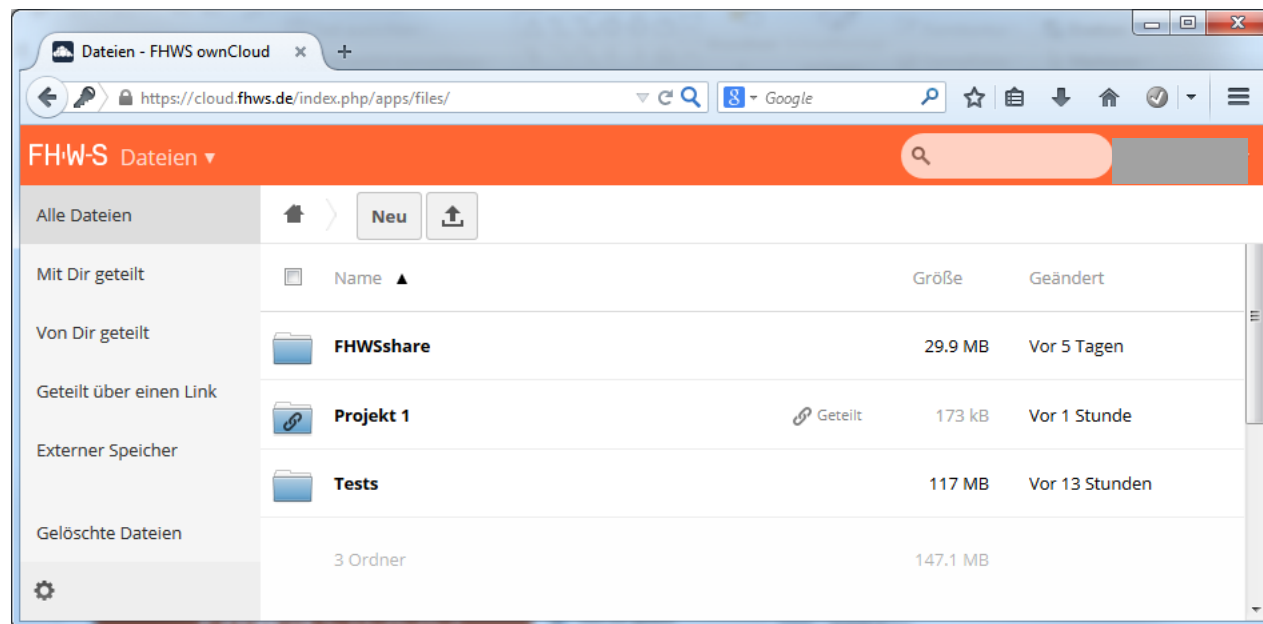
Dateien - FHWS ownCloud ×
+
https://cloud.fhws.de/index.php/apps/files/
Google

FH·W·S Dateien ▾

Alle Dateien
Mit Dir geteilt
Von Dir geteilt
Geteilt über einen Link
Externer Speicher
Gelöschte Dateien

Neu

| Name ▲ | | Größe | Geändert |
|---|---|---|---|
| FHWSshare | | 29.9 MB | Vor 5 Tagen |
| Projekt 1 | Geteilt | 173 kB | Vor 1 Stunde |
| Tests | | 117 MB | Vor 13 Stunden |
| 3 Ordner | | 147.1 MB | |